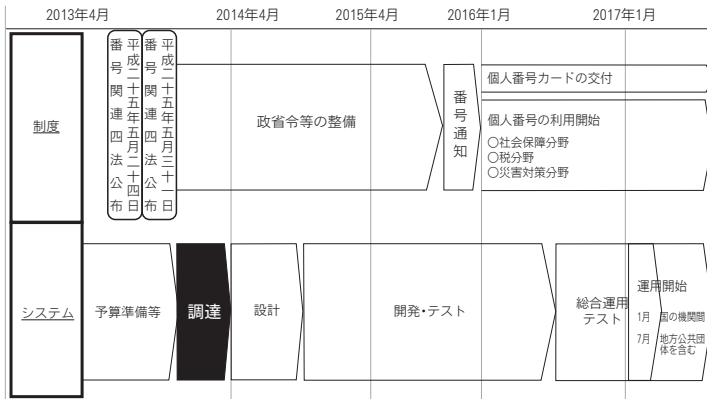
2013年4月
2014年4月
2015年4月
2016年1月
2017年1月

制度

平成二十五年五月二十四日 番号関連四法公布

平成二十五年五月三十一日 番号関連四法公布

政省令等の整備

番号通知

個人番号カードの交付

個人番号の利用開始
○社会保障分野
○税分野
○災害対策分野

システム

予算準備等

調達

設計

開発・テスト

総合運用テスト

運用開始
1月 国の機関間
7月 地方公共団体を含む